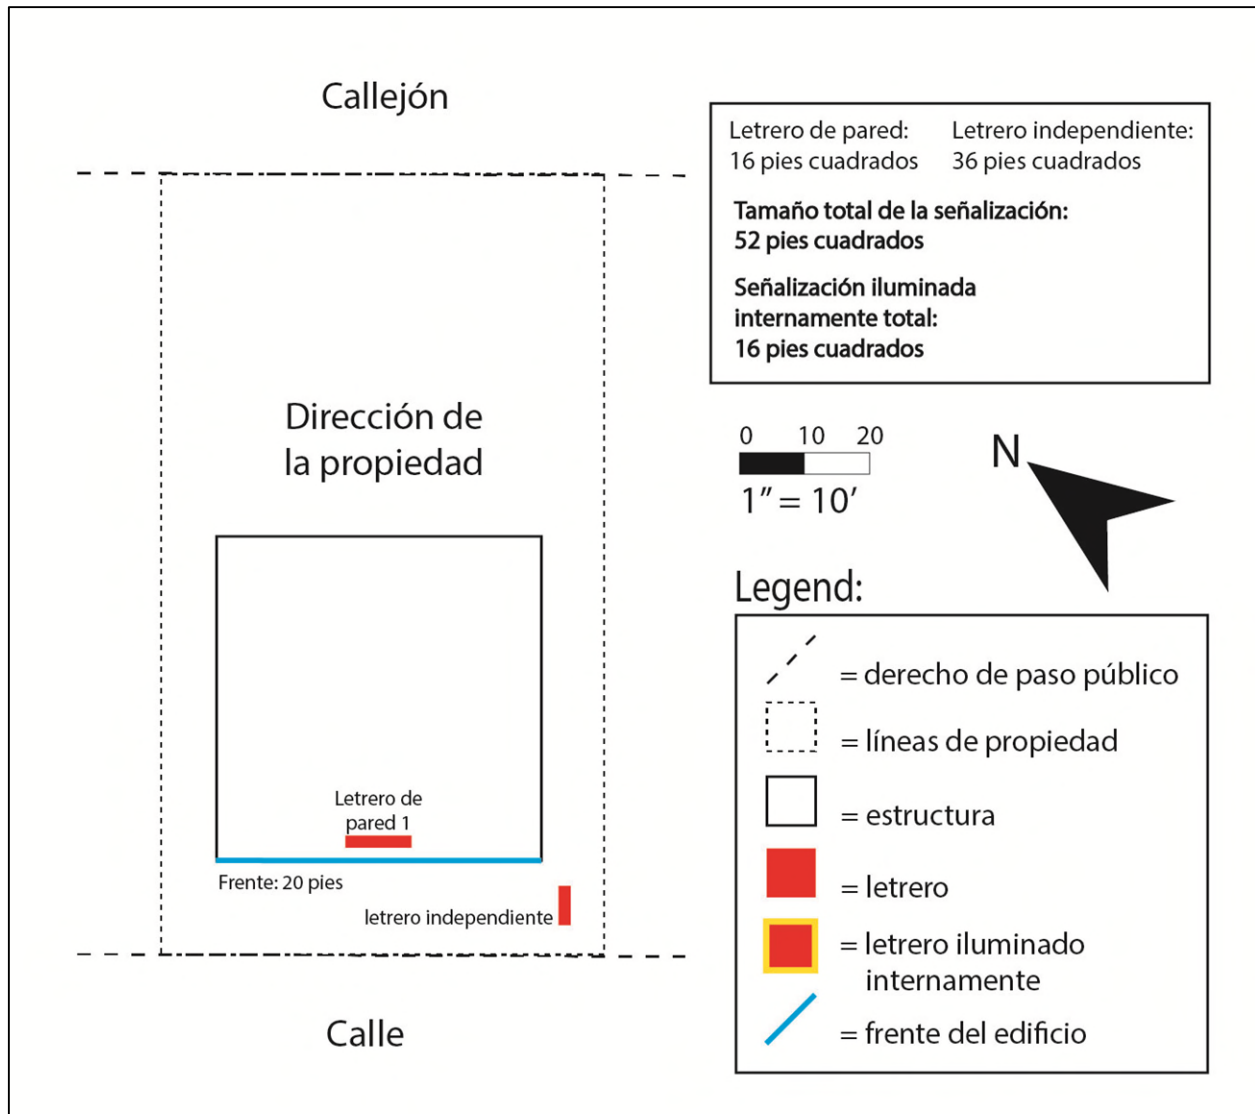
Callejón

Letrero de pared: 16 pies cuadrados

Letrero independiente: 36 pies cuadrados

**Tamaño total de la señalización: 52 pies cuadrados**

**Señalización iluminada internamente total: 16 pies cuadrados**

Dirección de la propiedad

0 10 20

1″ = 10′

N

Letrero de pared 1

Frente: 20 pies

letrero independiente

Legend:

= derecho de paso público

= líneas de propiedad

= estructura

= letrero

= letrero iluminado internamente

= frente del edificio

Calle